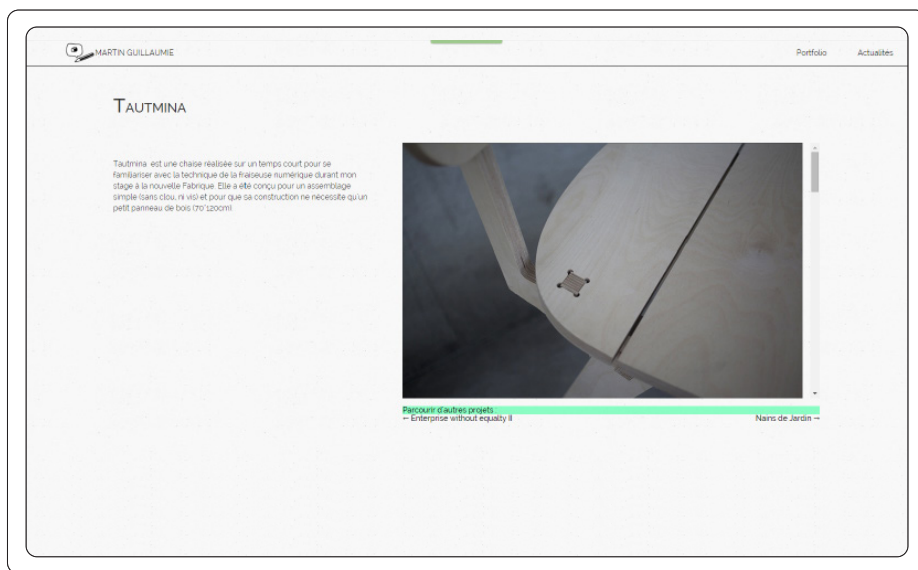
MARTIN GUILLAUMIE

Portfolio Actualités

TAUTMINA

Tautmina est une chaise réalisée sur un temps court pour se familiariser avec la technique de la fraiseuse numérique durant mon stage à la nouvelle Fabrique. Elle a été conçu pour un assemblage simple (sans clou, ni vis) et pour que sa construction ne nécessite qu'un petit panneau de bois (70*120cm).

Parcourir d'autres projets
← Enterprise without equality II
Nains de Jardin →